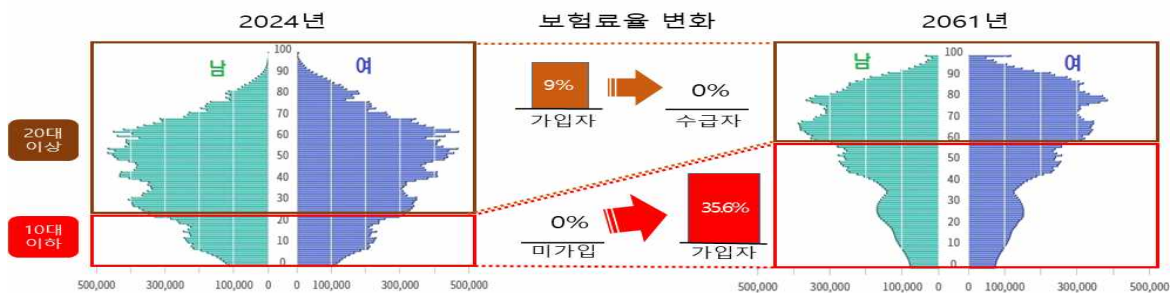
2024년

보험료율 변화

2061년

20대 이상

10대 이하

남

여

100
90
80
70
60
50
40
30
20
10
0

500,000 300,000 100,000 0 0 100,000 300,000 500,000

9%

가입자

0%

수급자

0%

미가입

35.6%

가입자

남

여

100
90
80
70
60
50
40
30
20
10
0

500,000 300,000 100,000 0 0 100,000 300,000 500,000